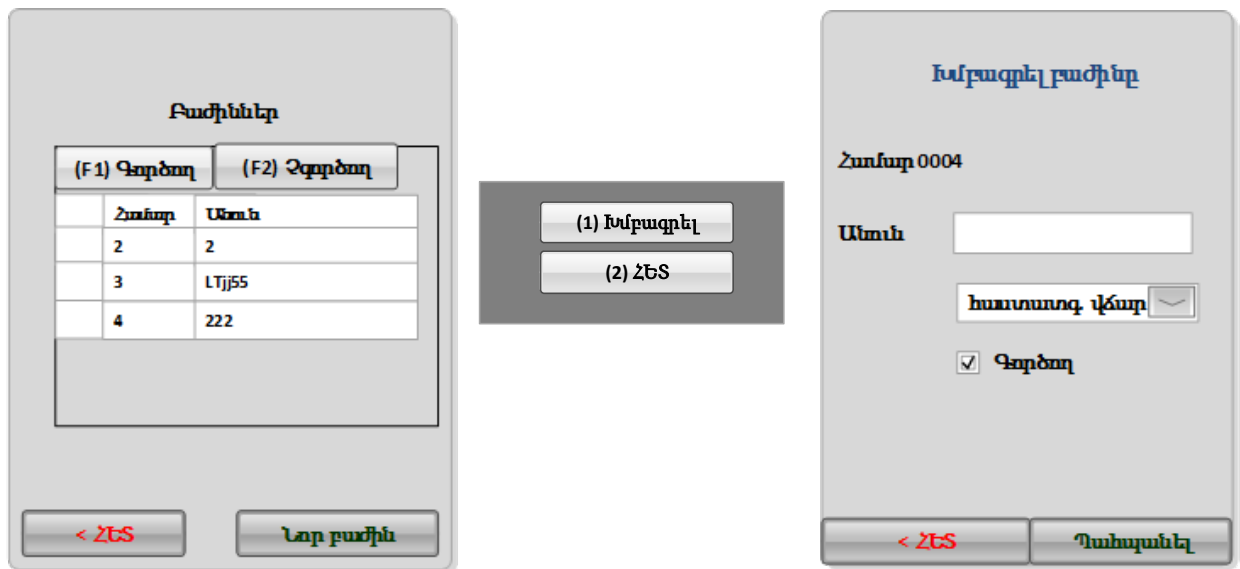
Բաժիններ

(F1) Գործող
(F2) Չգործող

| | Համար | Անուն |
|---|---|---|
| | 2 | 2 |
| | 3 | LTjj55 |
| | 4 | 222 |

< ՀԵՏ
Նոր բաժին

(1) Խմբագրել
(2) ՀԵՏ

Խմբագրել բաժինը

Համար 0004

Անուն

հաստատոգ. վճար

Գործող

< ՀԵՏ
Պահպանել